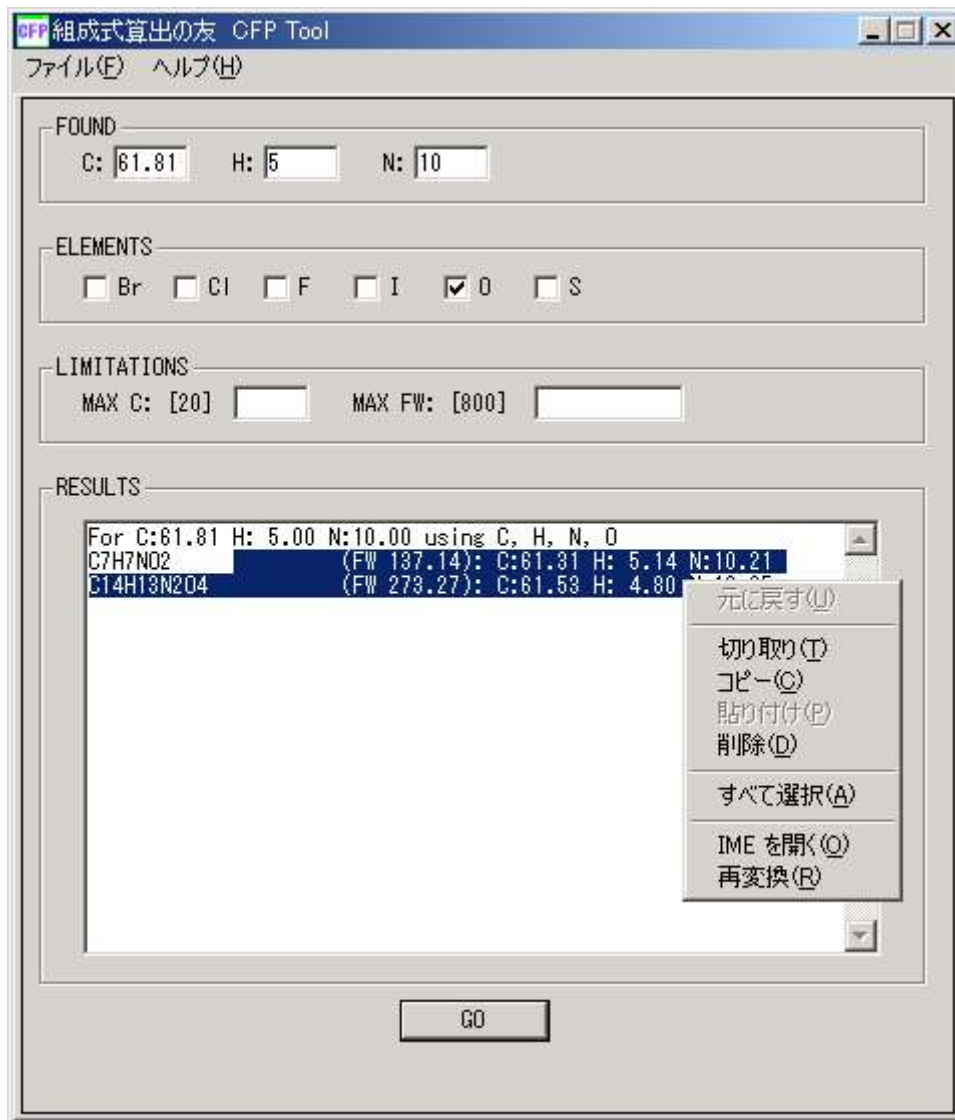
CFP 組成式算出の友 CFP Tool

ファイル(F) ヘルプ(H)

FOUND

C: 61.81 H: 5 N: 10

ELEMENTS

Br Cl F I O S

LIMITATIONS

MAX C: [20] MAX FW: [800]

RESULTS

For C:61.81 H: 5.00 N:10.00 using C, H, N, O
C7H7NO2 (FW 137.14): C:61.31 H: 5.14 N:10.21
C14H13N2O4 (FW 273.27): C:61.53 H: 4.80 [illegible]

元に戻す(U)
切り取り(T)
コピー(C)
貼り付け(P)
削除(D)
すべて選択(A)
IME を開く(O)
再変換(R)

GO